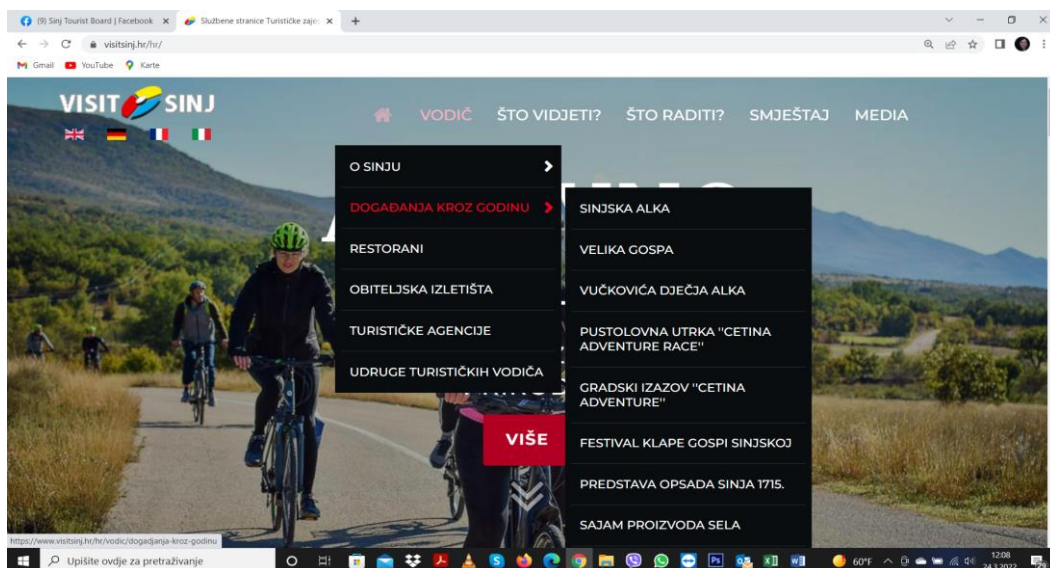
(9) Sinj Tourist Board | Facebook ×
Službene stranice Turističke zajed ×
+
visitsinj.hr/hr/
Gmail YouTube Karte

VISIT SINJ

VODIČ ŠTO VIDJETI? ŠTO RADITI? SMJEŠTAJ MEDIA

O SINJU
DOGAĐANJA KROZ GODINU
RESTORANI
OBITELJSKA IZLETIŠTA
TURISTIČKE AGENCIJE
UDRUGE TURISTIČKIH VODIČA

SINJSKA ALKA
VELIKA GOSPA
VUČKOVIĆA DJEČJA ALKA
PUSTOLOVNA UTRKA "CETINA ADVENTURE RACE"
GRADSKI IZAZOV "CETINA ADVENTURE"
FESTIVAL KLAPE GOSPI SINJSKOJ
PREDSTAVA OPSADA SINJA 1715.
SAJAM PROIZVODA SELA

VIŠE

https://www.visitsinj.hr/hr/vodic/dogadanja-kroz-godinu

Upišite ovdje za pretraživanje
60°F
12:08
24.3.2022.